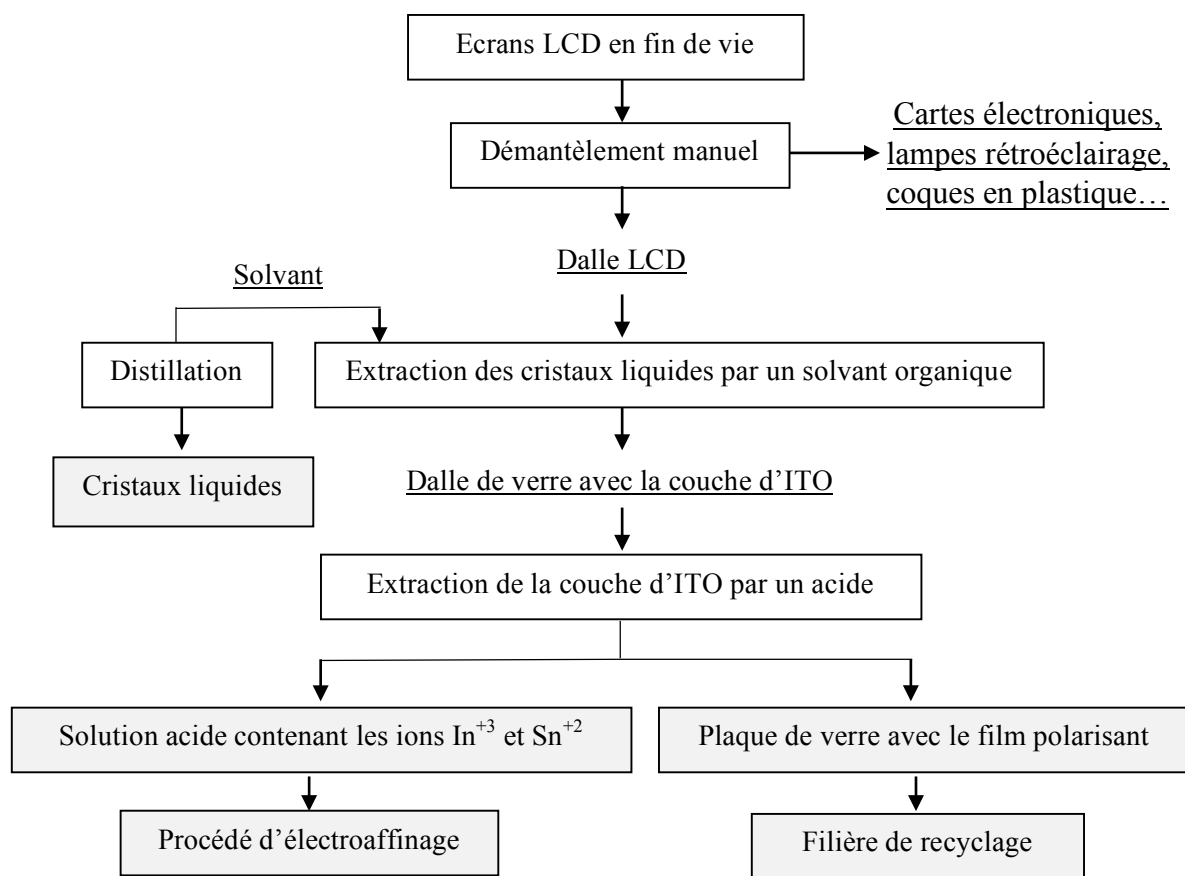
Ecrans LCD en fin de vie

Démantèlement manuel

Cartes électroniques, lampes rétroéclairage, coques en plastique…

Dalle LCD

Solvant

Distillation

Extraction des cristaux liquides par un solvant organique

Cristaux liquides

Dalle de verre avec la couche d'ITO

Extraction de la couche d'ITO par un acide

Solution acide contenant les ions $In^{+3}$ et $Sn^{+2}$

Plaque de verre avec le film polarisant

Procédé d'électroaffinage

Filière de recyclage